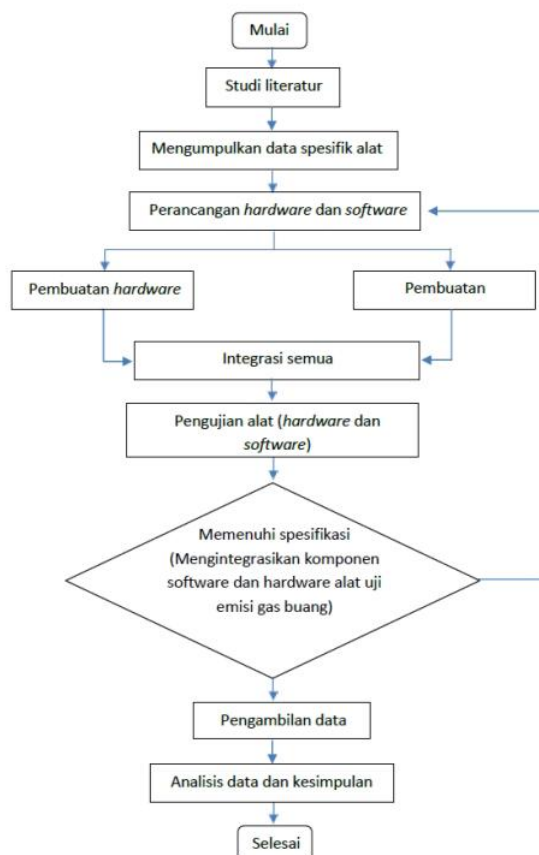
Mulai

Studi literatur

Mengumpulkan data spesifik alat

Perancangan *hardware* dan *software*

Pembuatan *hardware*

Pembuatan

Integrasi semua

Pengujian alat (*hardware* dan *software*)

Memenuhi spesifikasi (Mengintegrasikan komponen software dan hardware alat uji emisi gas buang)

Pengambilan data

Analisis data dan kesimpulan

Selesai